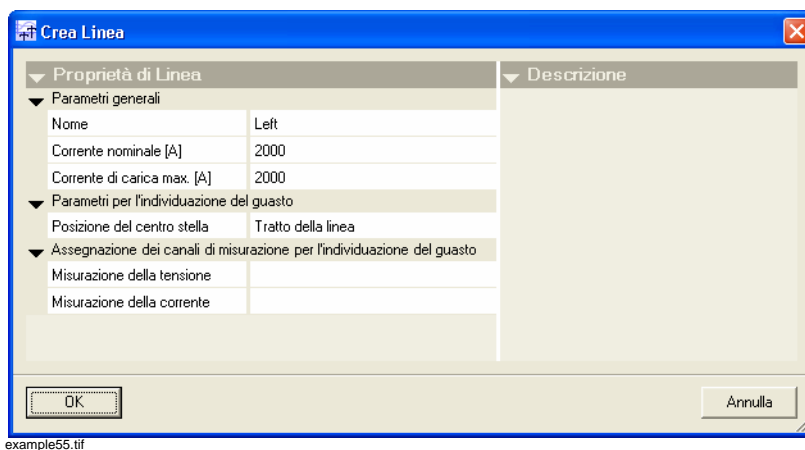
Crea Linea

Proprietà di Linea

Parametri generali

| Nome | Left |
|---|---|
| Corrente nominale [A] | 2000 |
| Corrente di carica max. [A] | 2000 |

Parametri per l'individuazione del guasto

| Posizione del centro stella | Tratto della linea |
|---|---|

Assegnazione dei canali di misurazione per l'individuazione del guasto

| Misurazione della tensione | |
|---|---|
| Misurazione della corrente | |

Descrizione

OK

Annulla

example55.tif